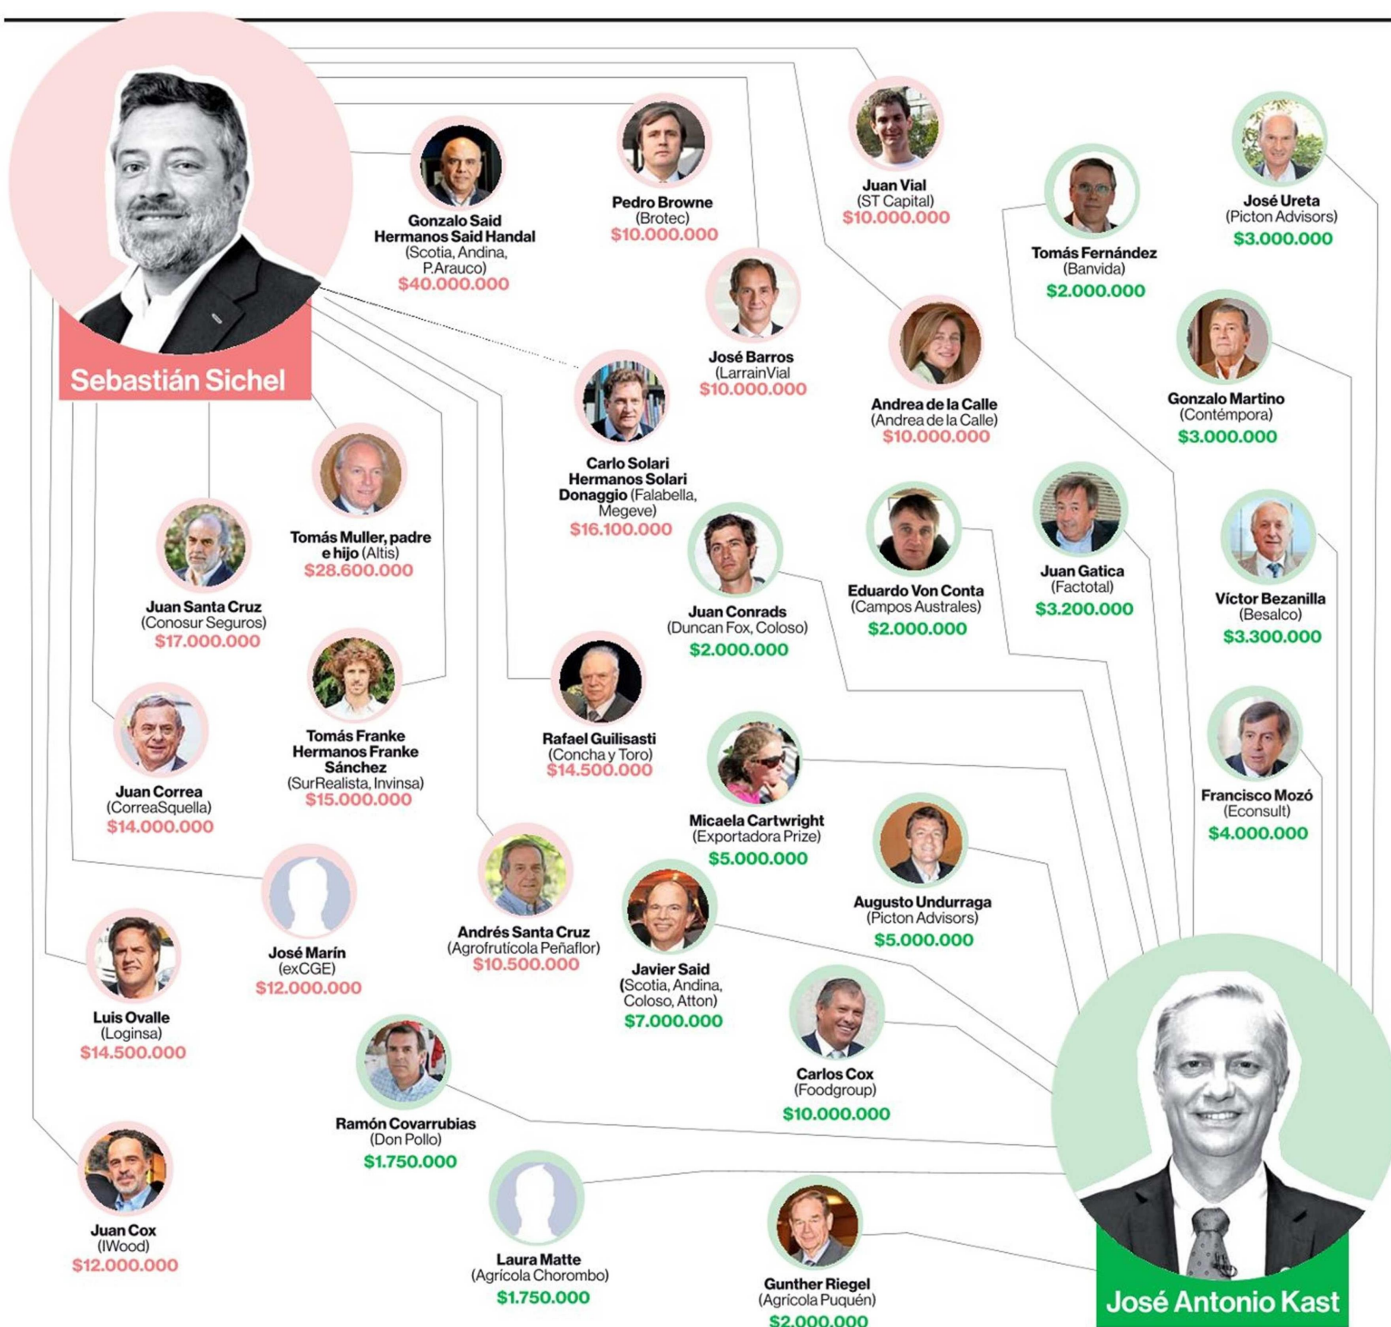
Sebastián Sichel

Gonzalo Said Hermanos Said Handal (Scotia, Andina, P.Arauco) $40.000.000

Pedro Browne (Brotec) $10.000.000

Juan Vial (ST Capital) $10.000.000

José Ureta (Picton Advisors) $3.000.000

Tomás Fernández (Banvida) $2.000.000

José Barros (LarrainVial) $10.000.000

Andrea de la Calle (Andrea de la Calle) $10.000.000

Gonzalo Martino (Contémpora) $3.000.000

Carlo Solari Hermanos Solari Donaggio (Falabella, Megeve) $16.100.000

Tomás Muller, padre e hijo (Altis) $28.600.000

Juan Santa Cruz (Conosur Seguros) $17.000.000

Juan Conrads (Duncan Fox, Coloso) $2.000.000

Eduardo Von Conta (Campos Australes) $2.000.000

Juan Gatica (Factotal) $3.200.000

Víctor Bezanilla (Besalco) $3.300.000

Tomás Franke Hermanos Franke Sánchez (SurRealista, Invinsa) $15.000.000

Rafael Guilisasti (Concha y Toro) $14.500.000

Juan Correa (CorreaSquella) $14.000.000

Micaela Cartwright (Exportadora Prize) $5.000.000

Francisco Mozó (Econsult) $4.000.000

Augusto Undurraga (Picton Advisors) $5.000.000

José Marín (exCGE) $12.000.000

Andrés Santa Cruz (Agrofrutícola Peñaflor) $10.500.000

Javier Said (Scotia, Andina, Coloso, Atton) $7.000.000

Luis Ovalle (Loginsa) $14.500.000

Carlos Cox (Foodgroup) $10.000.000

Ramón Covarrubias (Don Pollo) $1.750.000

Juan Cox (IWood) $12.000.000

Laura Matte (Agrícola Chorombo) $1.750.000

Gunther Riegel (Agrícola Puquén) $2.000.000

José Antonio Kast